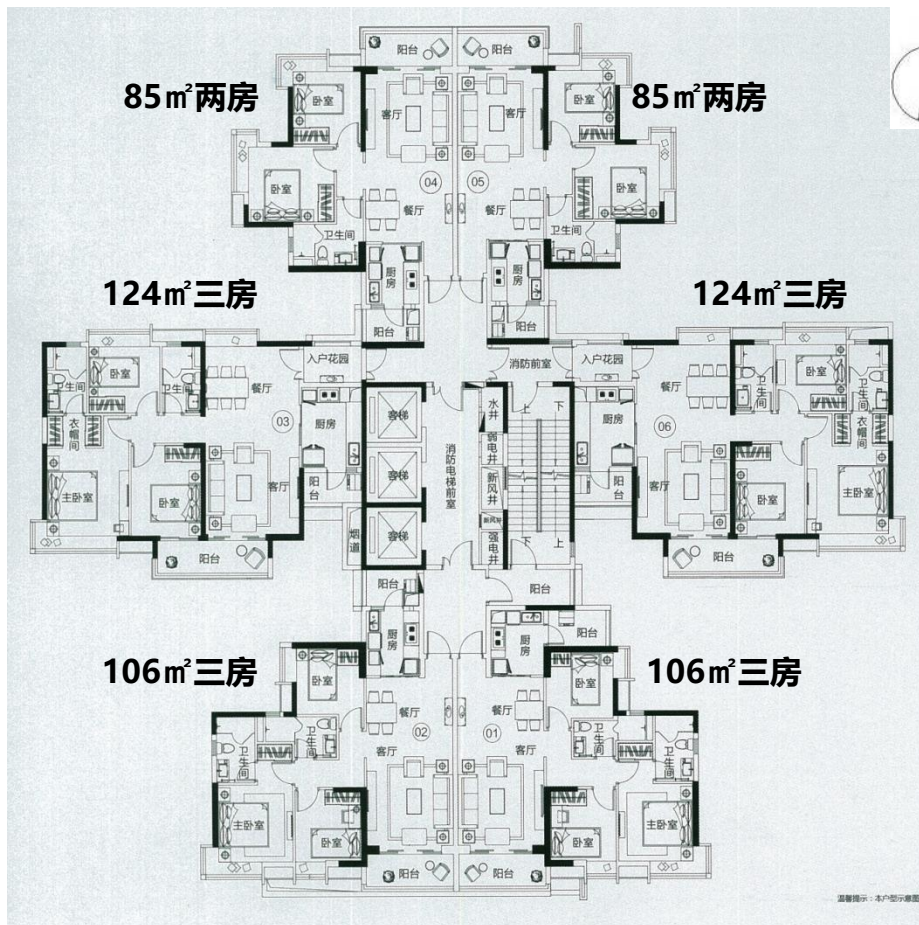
85㎡两房

85㎡两房

阳台

阳台

卧室

客厅

客厅

卧室

卧室

04

05

卧室

餐厅

餐厅

卫生间

卫生间

厨房

厨房

124㎡三房

124㎡三房

阳台

阳台

入户花园

消防前室

入户花园

卧室

卫生间

卫生间

餐厅

水井

餐厅

卧室

卫生间

卫生间

衣帽间

03

厨房

客梯

弱电井

厨房

06

衣帽间

消防电梯前室

客梯

新风井

主卧室

卧室

客厅

阳台

客厅

卧室

主卧室

烟道

客梯

新风井

强电井

阳台

阳台

阳台

阳台

厨房

厨房

阳台

106㎡三房

106㎡三房

卧室

卧室

餐厅

餐厅

02

01

卫生间

卫生间

卫生间

卫生间

客厅

客厅

主卧室

卧室

卧室

主卧室

阳台

阳台

温馨提示：本户型示意图